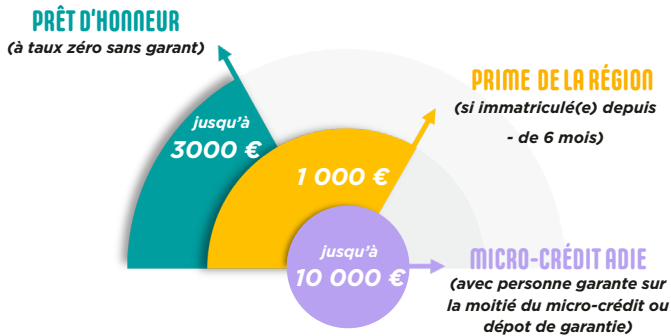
PRÊT D'HONNEUR
(à taux zéro sans garant)

jusqu'à
3000 €

PRIME DE LA RÉGION
(si immatriculé(e) depuis
- de 6 mois)

1 000 €

jusqu'à
10 000 €

MICRO-CRÉDIT ADIE
(avec personne garante sur la moitié du micro-crédit ou dépot de garantie)